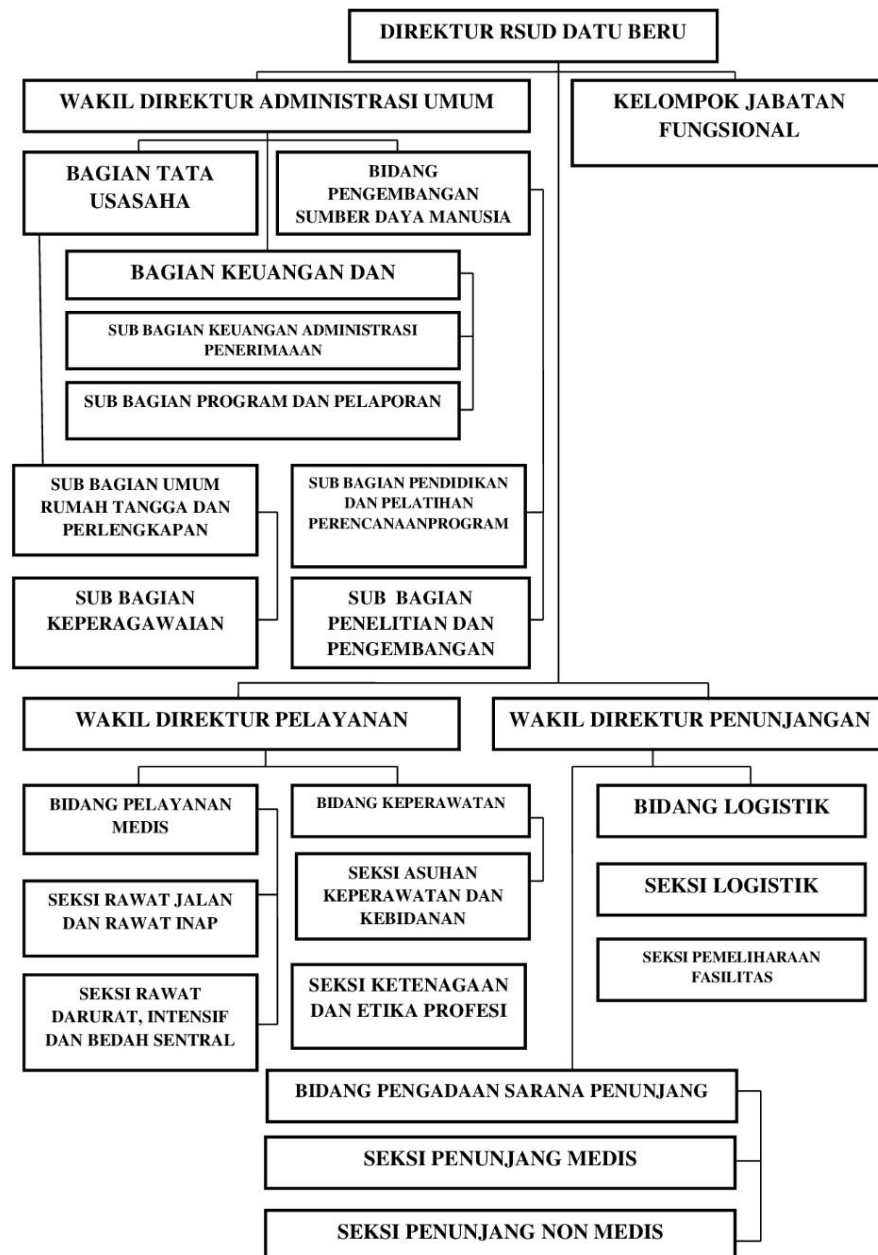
DIREKTUR RSUD DATU BERU

WAKIL DIREKTUR ADMINISTRASI UMUM

KELOMPOK JABATAN FUNGSIONAL

BAGIAN TATA USASAHA

BIDANG PENGEMBANGAN SUMBER DAYA MANUSIA

BAGIAN KEUANGAN DAN

SUB BAGIAN KEUANGAN ADMINISTRASI PENERIMAAAN

SUB BAGIAN PROGRAM DAN PELAPORAN

SUB BAGIAN UMUM RUMAH TANGGA DAN PERLENGKAPAN

SUB BAGIAN PENDIDIKAN DAN PELATIHAN PERENCANAANPROGRAM

SUB BAGIAN KEPERAGAWAIAN

SUB BAGIAN PENELITIAN DAN PENGEMBANGAN

WAKIL DIREKTUR PELAYANAN

WAKIL DIREKTUR PENUNJANGAN

BIDANG PELAYANAN MEDIS

BIDANG KEPERAWATAN

BIDANG LOGISTIK

SEKSI ASUHAN KEPERAWATAN DAN KEBIDANAN

SEKSI RAWAT JALAN DAN RAWAT INAP

SEKSI LOGISTIK

SEKSI PEMELIHARAAN FASILITAS

SEKSI RAWAT DARURAT, INTENSIF DAN BEDAH SENTRAL

SEKSI KETENAGAAN DAN ETIKA PROFESI

BIDANG PENGADAAN SARANA PENUNJANG

SEKSI PENUNJANG MEDIS

SEKSI PENUNJANG NON MEDIS